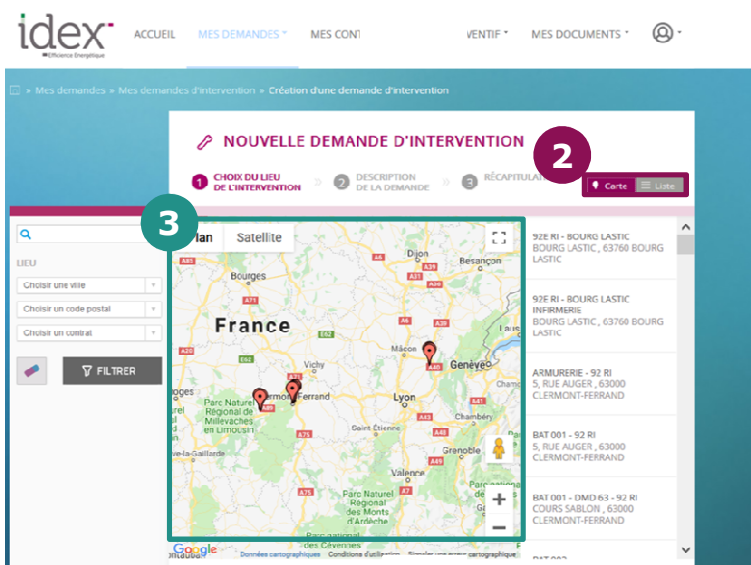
idex
Efficience Énergétique

ACCUEIL MES DEMANDES MES CONT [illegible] VENTIF MES DOCUMENTS

» Mes demandes » Mes demandes d'intervention » Création d'une demande d'intervention

NOUVELLE DEMANDE D'INTERVENTION

1 CHOIX DU LIEU DE L'INTERVENTION
2 DESCRIPTION DE LA DEMANDE
3 RÉCAPITULAT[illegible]

2

Carte Liste

3

LIEU
Choisir une ville
Choisir un code postal
Choisir un contrat

FILTRER

Plan Satellite

France
Bourges
Dijon
Besançon
Vichy
Mâcon
Genève
Clermont-Ferrand
Lyon
Chambéry
Parc Naturel Régional de Millevaches en Limousin
Grenoble
Valence
Parc Naturel Régional des Monts d'Ardèche

Google
Données cartographiques Conditions d'utilisation Signaler une erreur cartographique

92E RI - BOURG LASTIC
BOURG LASTIC , 63760 BOURG LASTIC

92E RI - BOURG LASTIC INFIRMERIE
BOURG LASTIC , 63760 BOURG LASTIC

ARMURERIE - 92 RI
5, RUE AUGER , 63000 CLERMONT-FERRAND

BAT 001 - 92 RI
5, RUE AUGER , 63000 CLERMONT-FERRAND

BAT 001 - DMD 63 - 92 RI
COURS SABLON , 63000 CLERMONT-FERRAND

BAT 002